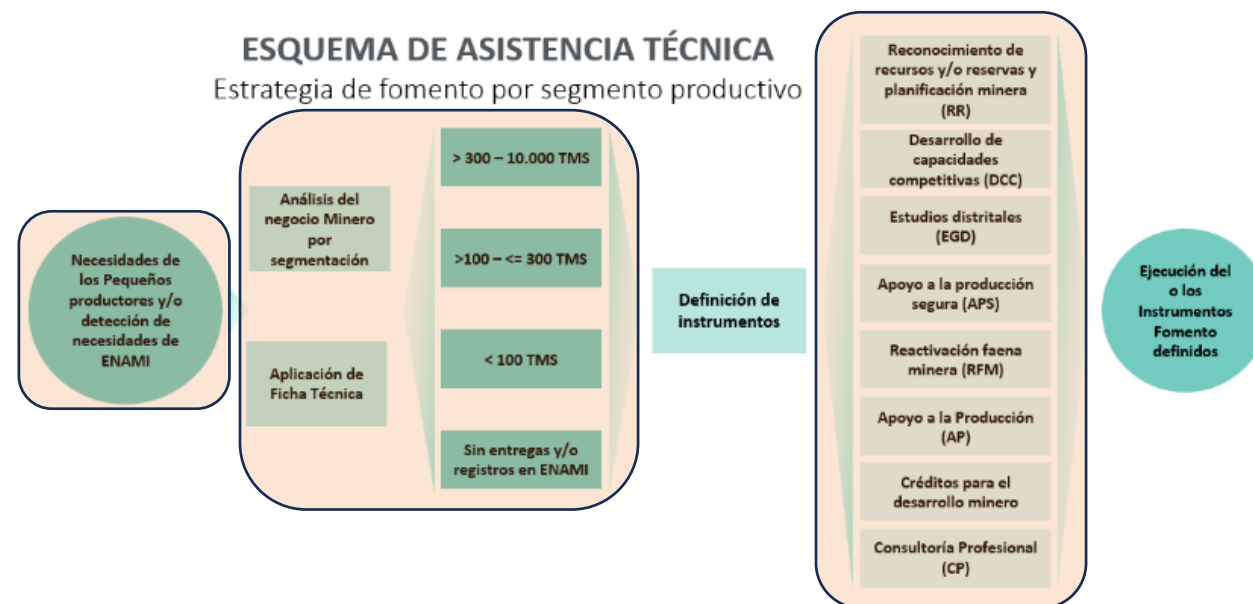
ESQUEMA DE ASISTENCIA TÉCNICA
Estrategia de fomento por segmento productivo

Necesidades de los Pequeños productores y/o detección de necesidades de ENAMI

Análisis del negocio Minero por segmentación

Aplicación de Ficha Técnica

> 300 – 10.000 TMS

>100 – <= 300 TMS

< 100 TMS

Sin entregas y/o registros en ENAMI

Definición de instrumentos

Reconocimiento de recursos y/o reservas y planificación minera (RR)

Desarrollo de capacidades competitivas (DCC)

Estudios distritales (EGD)

Apoyo a la producción segura (APS)

Reactivación faena minera (RFM)

Apoyo a la Producción (AP)

Créditos para el desarrollo minero

Consultoría Profesional (CP)

Ejecución del o los Instrumentos Fomento definidos